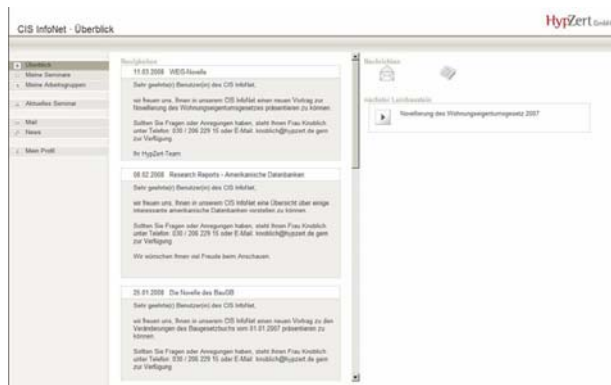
CIS InfoNet · Überblick

HypZert GmbH

Überblick
Meine Seminare
Meine Arbeitsgruppen
Aktuelles Seminar
Mail
News
Mein Profil

Neuigkeiten

11.03.2008 WEG-Novelle

Sehr geehrte(r) Benutzer(in) des CIS InfoNet,

wir freuen uns, Ihnen in unserem CIS InfoNet einen neuen Vortrag zur Novellierung des Wohnungseigentumsgesetzes präsentieren zu können.

Sollten Sie Fragen oder Anregungen haben, steht Ihnen Frau Knoblich unter Telefon: 030 / 206 229 15 oder E-Mail: knoblich@hypzert.de gern zur Verfügung.

Ihr HypZert-Team

08.02.2008 Research Reports - Amerikanische Datenbanken

Sehr geehrte(r) Benutzer(in) des CIS InfoNet,

wir freuen uns, Ihnen in unserem CIS InfoNet eine Übersicht über einige interessante amerikanische Datenbanken vorstellen zu können.

Sollten Sie Fragen oder Anregungen haben, steht Ihnen Frau Knoblich unter Telefon: 030 / 206 229 15 oder E-Mail: knoblich@hypzert.de gern zur Verfügung.

Wir wünschen Ihnen viel Freude beim Anschauen.

25.01.2008 Die Novelle des BauGB

Sehr geehrte(r) Benutzer(in) des CIS InfoNet,

wir freuen uns, Ihnen in unserem CIS InfoNet einen neuen Vortrag zu den Veränderungen des Baugesetzbuchs vom 01.01.2007 präsentieren zu können.

Sollten Sie Fragen oder Anregungen haben, steht Ihnen Frau Knoblich unter Telefon: 030 / 206 229 15 oder E-Mail: knoblich@hypzert.de gern zur Verfügung.

Nachrichten

Nächstes Lernmodule

Novellierung des Wohnungseigentumsgesetz 2007